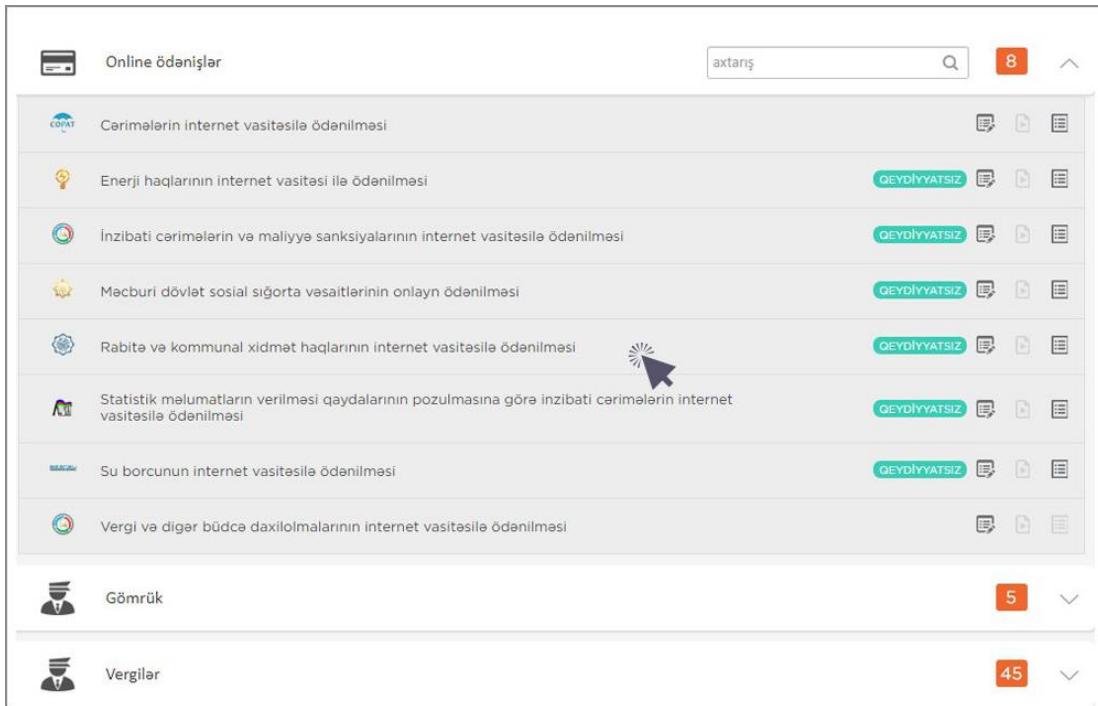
Online ödənişlər

axtarış

8

COPAT Cərimələrin internet vasitəsilə ödənilməsi

Enerji haqlarının internet vasitəsi ilə ödənilməsi QEYDİYYATSIZ

İnzibati cərimələrin və maliyyə sanksiyalarının internet vasitəsilə ödənilməsi QEYDİYYATSIZ

Məcburi dövlət sosial sığorta vəsaitlərinin onlayn ödənilməsi QEYDİYYATSIZ

Rabitə və kommunal xidmət haqlarının internet vasitəsilə ödənilməsi QEYDİYYATSIZ

Statistik məlumatların verilməsi qaydalarının pozulmasına görə inzibati cərimələrin internet vasitəsilə ödənilməsi QEYDİYYATSIZ

Su borcunun internet vasitəsilə ödənilməsi QEYDİYYATSIZ

Vergi və digər büdcə daxilolmalarının internet vasitəsilə ödənilməsi

Gömrük

5

Vergilər

45